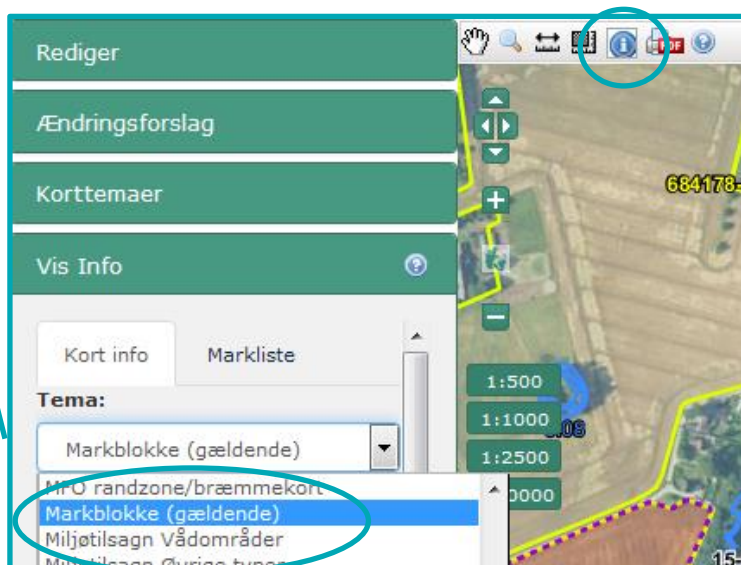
Rediger

Ændringsforslag

Korttemaer

Vis Info

Kort info

Markliste

Tema:

Markblokke (gældende)

MFO randzone/bræmmekort

Markblokke (gældende)

Miljøtilsagn Vådområder

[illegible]

684178

1:500

1:1000

1:2500

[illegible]0000

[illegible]08

15-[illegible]